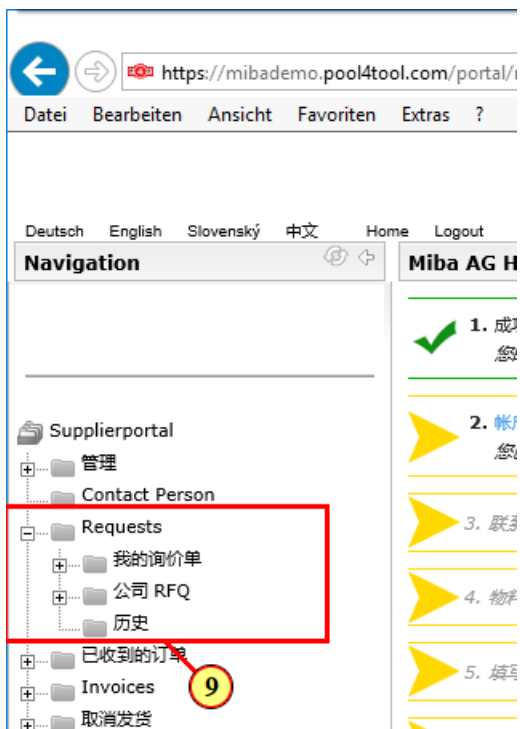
https://mibademo.pool4tool.com/portal/

Datei Bearbeiten Ansicht Favoriten Extras ?

Deutsch English Slovenský 中文 Home Logout

Navigation

Miba AG H

1. 成

2. 帐

3. 联

4. 物

5. 填

Supplierportal
管理
Contact Person
Requests
我的询价单
公司 RFQ
历史
已收到的订单
Invoices
取消发货

9